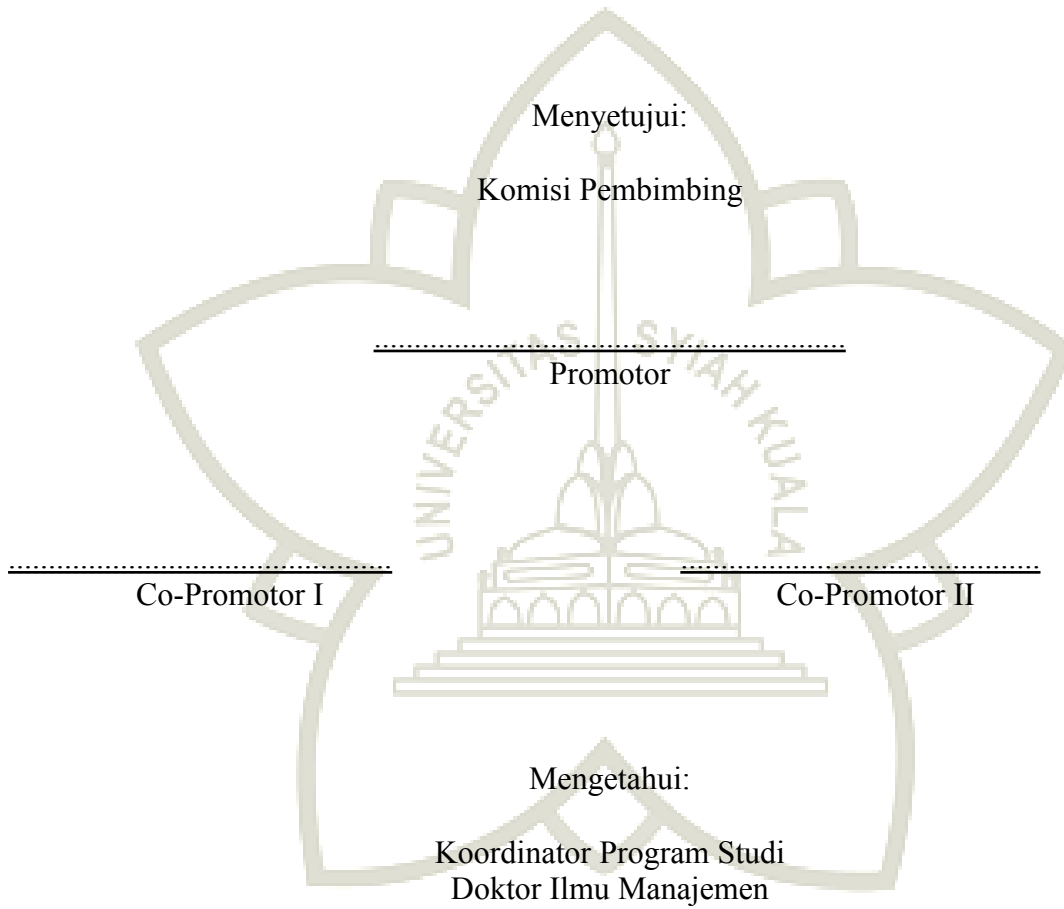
Menyetujui:

Komisi Pembimbing

.........................................................
Promotor

.............................................
Co-Promotor I

.............................................
Co-Promotor II

UNIVERSITAS SYIAH KUALA

Mengetahui:

Koordinator Program Studi
Doktor Ilmu Manajemen